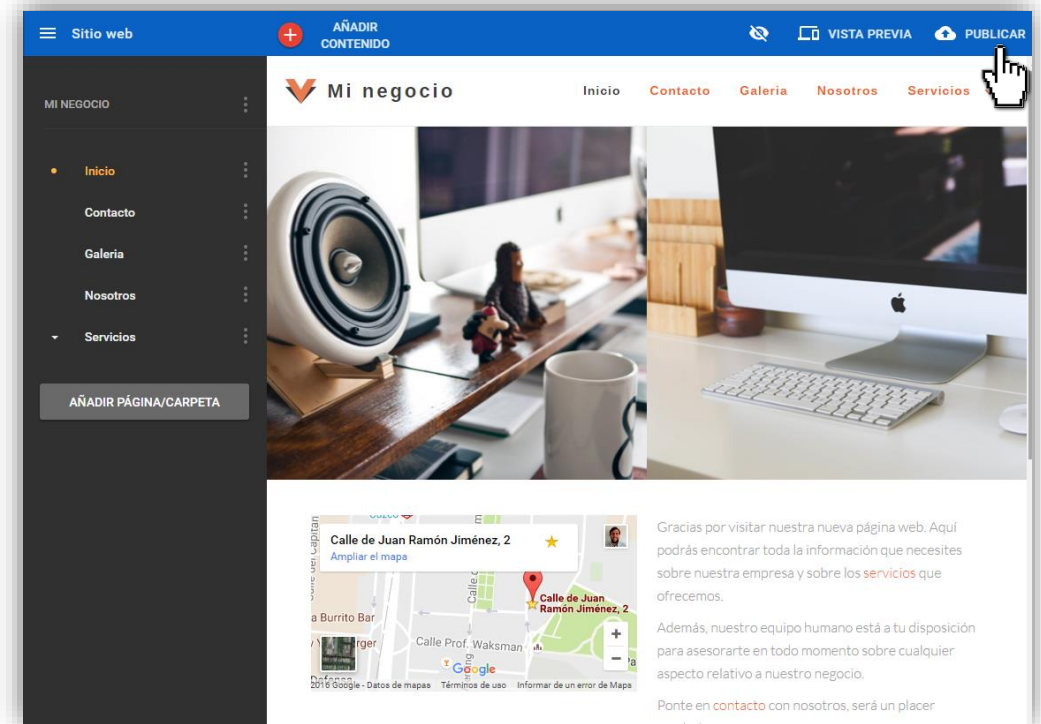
Sitio web

AÑADIR CONTENIDO

VISTA PREVIA

PUBLICAR

MI NEGOCIO

Inicio

Contacto

Galeria

Nosotros

Servicios

AÑADIR PÁGINA/CARPETA

Mi negocio

Inicio Contacto Galeria Nosotros Servicios

Calle de Juan Ramón Jiménez, 2
Ampliar el mapa

Calle de Juan Ramón Jiménez, 2

a Burrito Bar

Calle Prof. Waksman

Google

2016 Google - Datos de mapas Términos de uso Informar de un error de Maps

Gracias por visitar nuestra nueva página web. Aquí podrás encontrar toda la información que necesites sobre nuestra empresa y sobre los servicios que ofrecemos.

Además, nuestro equipo humano está a tu disposición para asesorarte en todo momento sobre cualquier aspecto relativo a nuestro negocio.

Ponte en contacto con nosotros, será un placer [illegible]